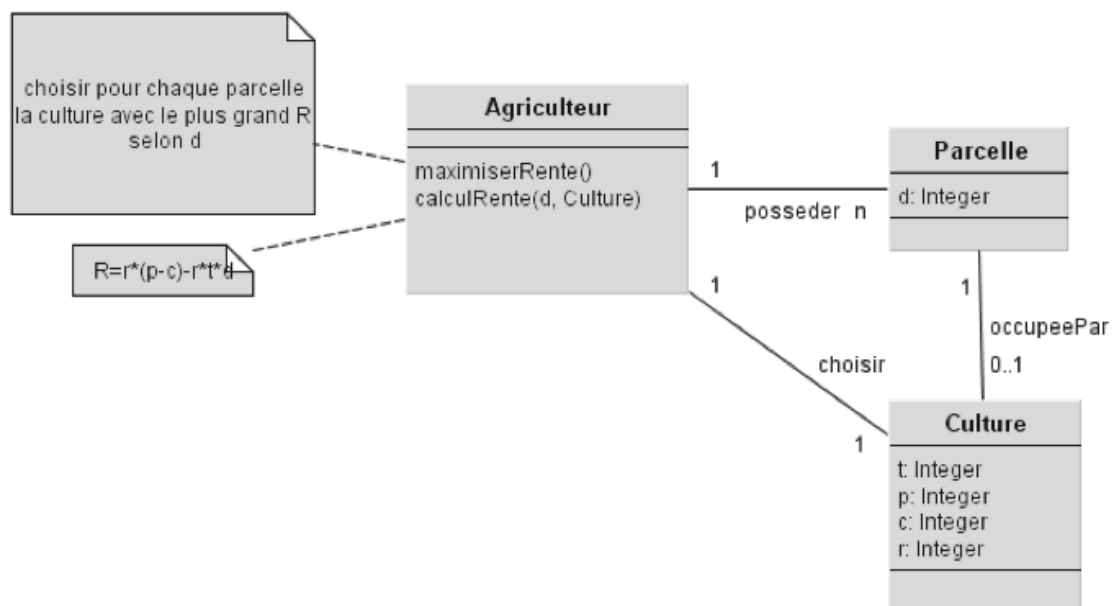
choisir pour chaque parcelle la culture avec le plus grand R selon d

R=r*(p-c)-r*t*d

Agriculteur

maximiserRente()
calculRente(d, Culture)

1

posseder n

Parcelle

d: Integer

1

occupeePar

0..1

1

choisir

1

Culture

t: Integer
p: Integer
c: Integer
r: Integer